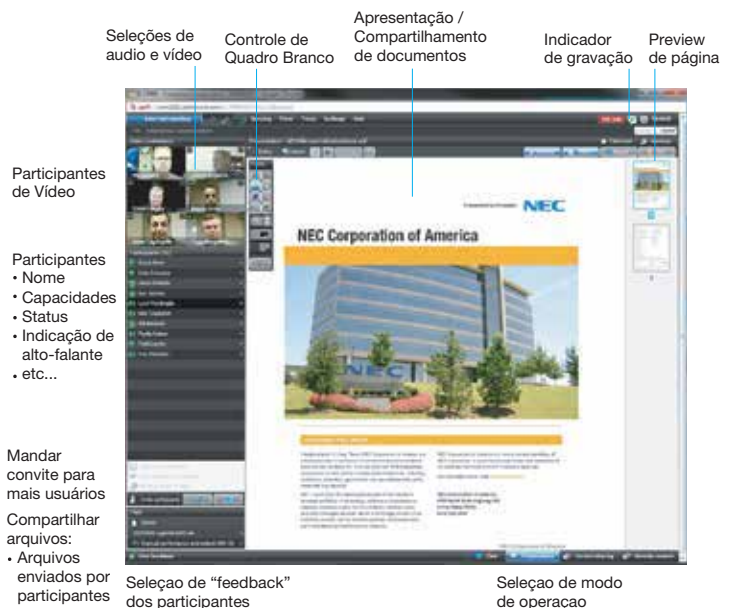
Seleções de audio e vídeo

Controle de Quadro Branco

Apresentação / Compartilhamento de documentos

Indicador de gravação

Preview de página

Participantes de Vídeo

Participantes
• Nome
• Capacidades
• Status
• Indicação de alto-falante
• etc...

Mandar convite para mais usuários

Compartilhar arquivos:
• Arquivos enviados por participantes

NEC

NEC Corporation of America

NEC

Seleçao de "feedback" dos participantes

Seleçao de modo de operacao